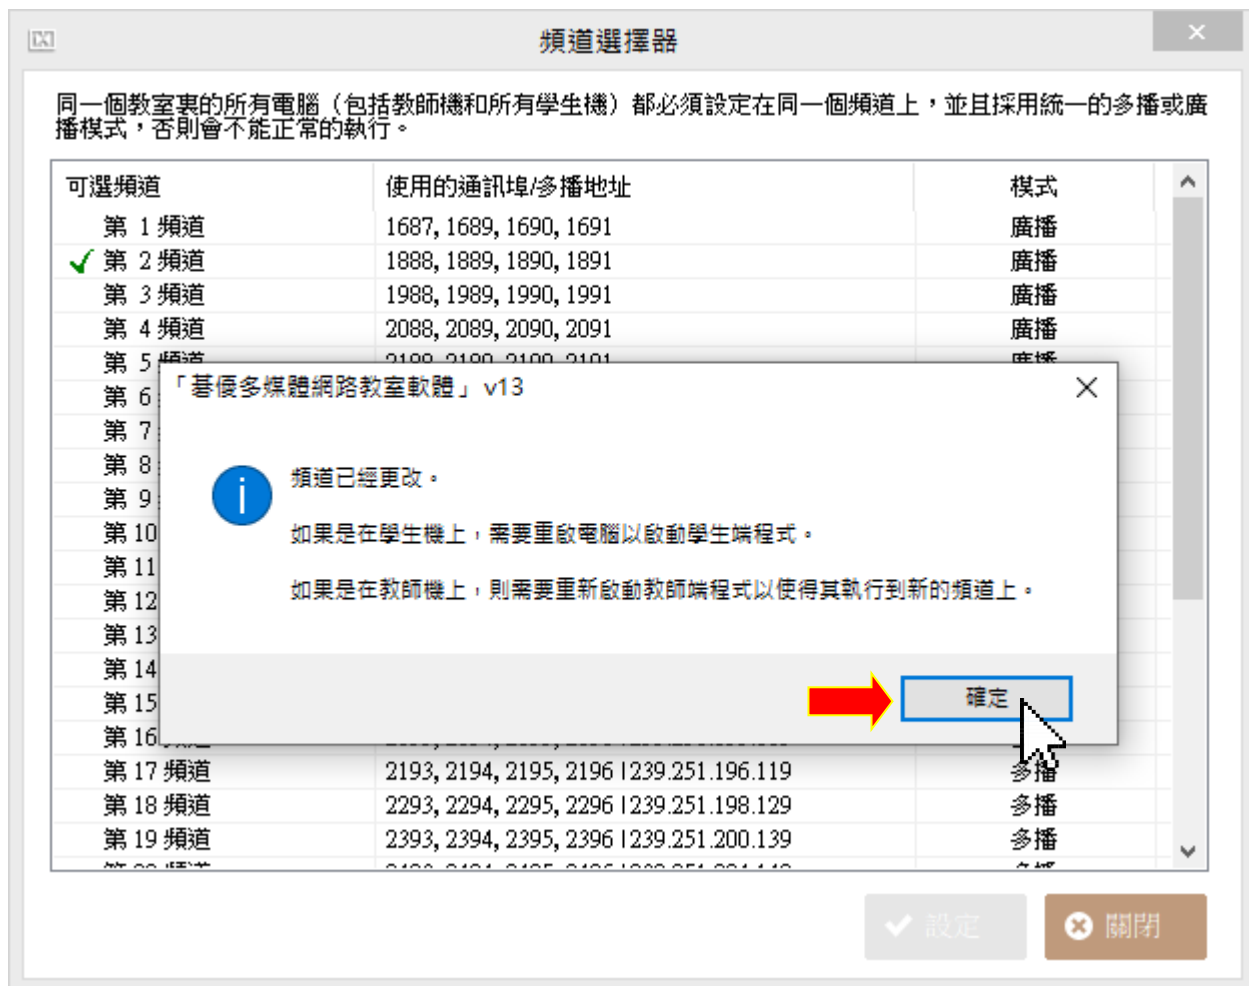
頻道選擇器

同一個教室裏的所有電腦（包括教師機和所有學生機）都必須設定在同一個頻道上，並且採用統一的多播或廣播模式，否則會不能正常的執行。

| 可選頻道 | 使用的通訊埠/多播地址 | 模式 |
|---|---|---|
| 第 1 頻道 | 1687, 1689, 1690, 1691 | 廣播 |
| ✓ 第 2 頻道 | 1888, 1889, 1890, 1891 | 廣播 |
| 第 3 頻道 | 1988, 1989, 1990, 1991 | 廣播 |
| 第 4 頻道 | 2088, 2089, 2090, 2091 | 廣播 |
| 第 5 頻道 | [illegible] | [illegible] |
| 第 6 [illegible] | | |
| 第 7 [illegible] | | |
| 第 8 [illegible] | | |
| 第 9 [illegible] | | |
| 第 10 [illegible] | | |
| 第 11 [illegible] | | |
| 第 12 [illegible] | | |
| 第 13 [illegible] | | |
| 第 14 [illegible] | | |
| 第 15 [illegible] | | |
| 第 16 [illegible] | | |
| 第 17 頻道 | 2193, 2194, 2195, 2196 I239.251.196.119 | 多播 |
| 第 18 頻道 | 2293, 2294, 2295, 2296 I239.251.198.129 | 多播 |
| 第 19 頻道 | 2393, 2394, 2395, 2396 I239.251.200.139 | 多播 |
| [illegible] | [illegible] | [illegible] |

「碁優多媒體網路教室軟體」 v13

頻道已經更改。

如果是在學生機上，需要重啟電腦以啟動學生端程式。

如果是在教師機上，則需要重新啟動教師端程式以使得其執行到新的頻道上。

確定

設定

關閉